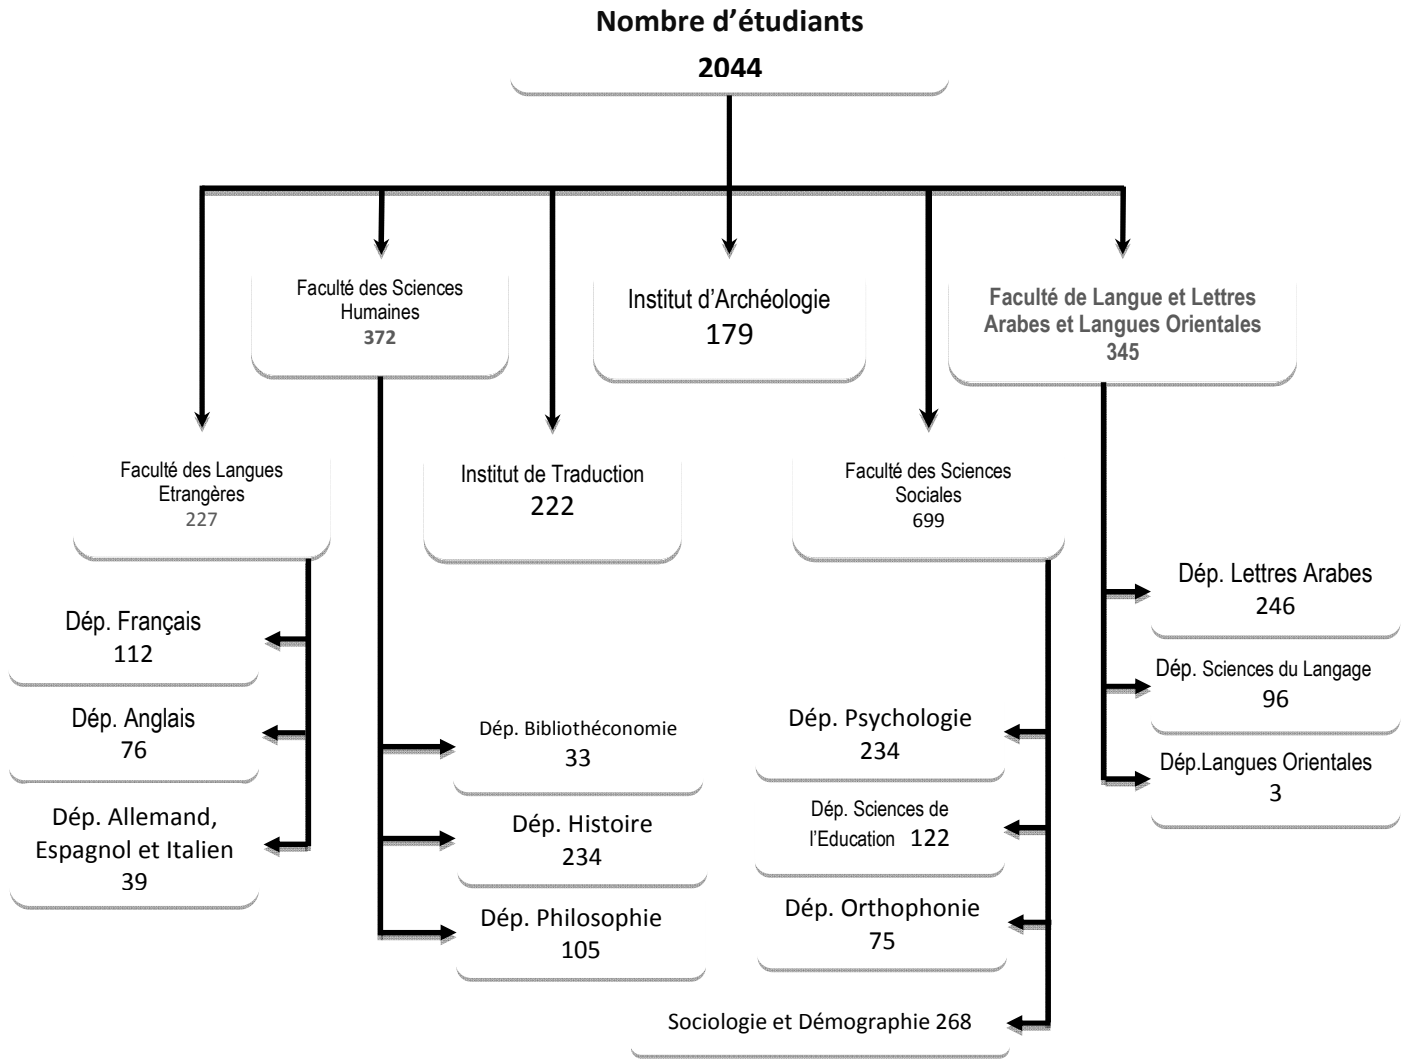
Nombre d'étudiants
2044

Faculté des Sciences Humaines
372

Institut d'Archéologie
179

Faculté de Langue et Lettres Arabes et Langues Orientales
345

Faculté des Langues Etrangères
227

Institut de Traduction
222

Faculté des Sciences Sociales
699

Dép. Français
112

Dép. Anglais
76

Dép. Allemand, Espagnol et Italien
39

Dép. Bibliothéconomie
33

Dép. Histoire
234

Dép. Philosophie
105

Dép. Psychologie
234

Dép. Sciences de l'Education 122

Dép. Orthophonie
75

Sociologie et Démographie 268

Dép. Lettres Arabes
246

Dép. Sciences du Langage
96

Dép.Langues Orientales
3